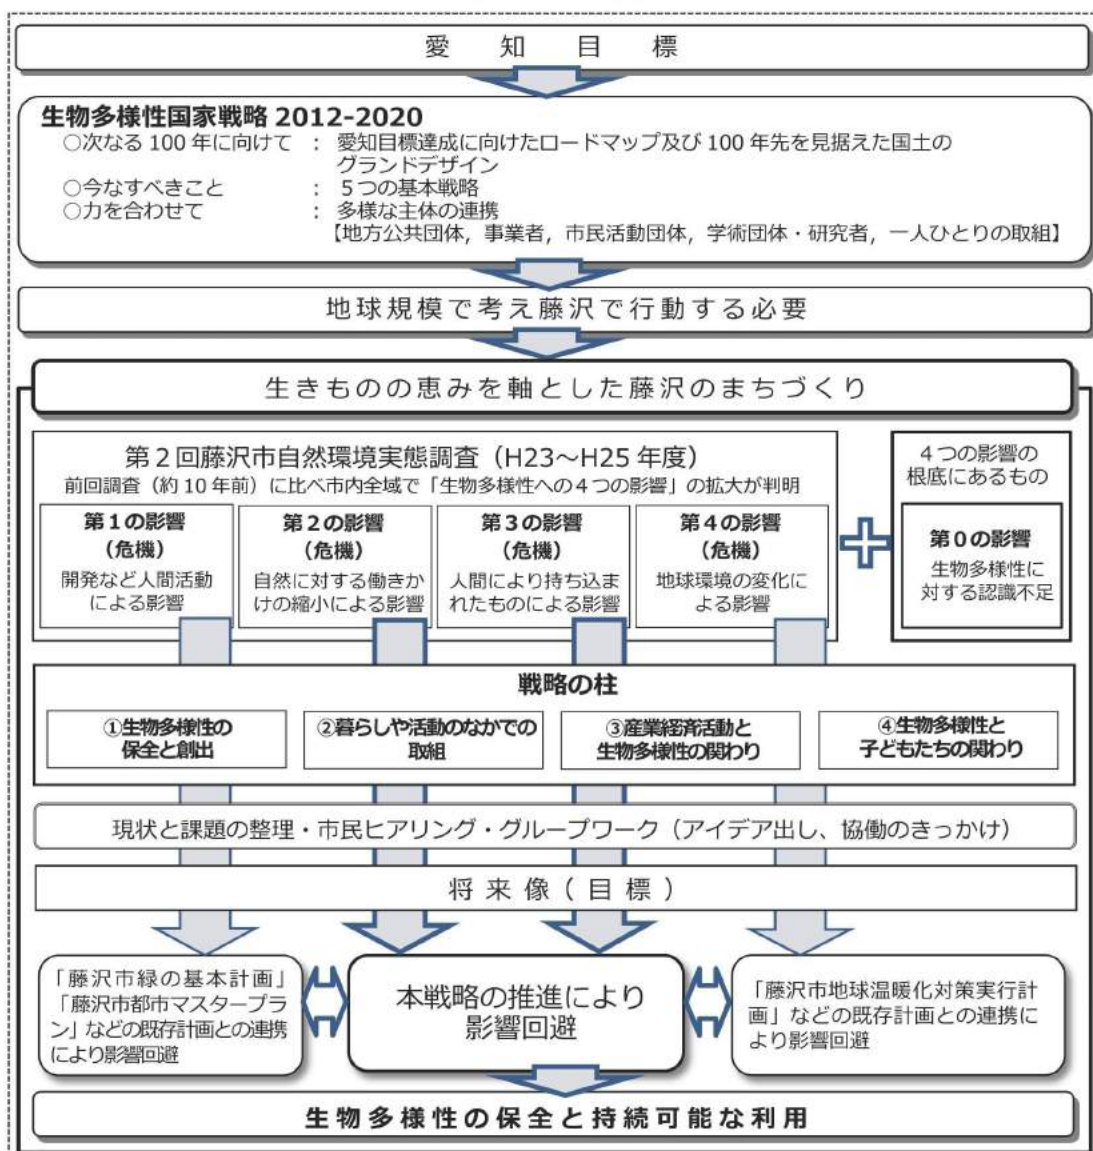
愛　知　目　標

生物多様性国家戦略 2012-2020
○次なる 100 年に向けて　：愛知目標達成に向けたロードマップ及び 100 年先を見据えた国土のグランドデザイン
○今なすべきこと　：５つの基本戦略
○力を合わせて　：多様な主体の連携
【地方公共団体，事業者，市民活動団体，学術団体・研究者，一人ひとりの取組】

地球規模で考え藤沢で行動する必要

生きものの恵みを軸とした藤沢のまちづくり

第２回藤沢市自然環境実態調査（H23～H25 年度）
前回調査（約 10 年前）に比べ市内全域で「生物多様性への４つの影響」の拡大が判明

第１の影響
（危機）
開発など人間活動による影響

第２の影響
（危機）
自然に対する働きかけの縮小による影響

第３の影響
（危機）
人間により持ち込まれたものによる影響

第４の影響
（危機）
地球環境の変化による影響

４つの影響の根底にあるもの

第０の影響
生物多様性に対する認識不足

戦略の柱

①生物多様性の保全と創出

②暮らしや活動のなかでの取組

③産業経済活動と生物多様性の関わり

④生物多様性と子どもたちの関わり

現状と課題の整理・市民ヒアリング・グループワーク（アイデア出し、協働のきっかけ）

将来像（目標）

「藤沢市緑の基本計画」「藤沢市都市マスタープラン」などの既存計画との連携により影響回避

本戦略の推進により影響回避

「藤沢市地球温暖化対策実行計画」などの既存計画との連携により影響回避

生物多様性の保全と持続可能な利用